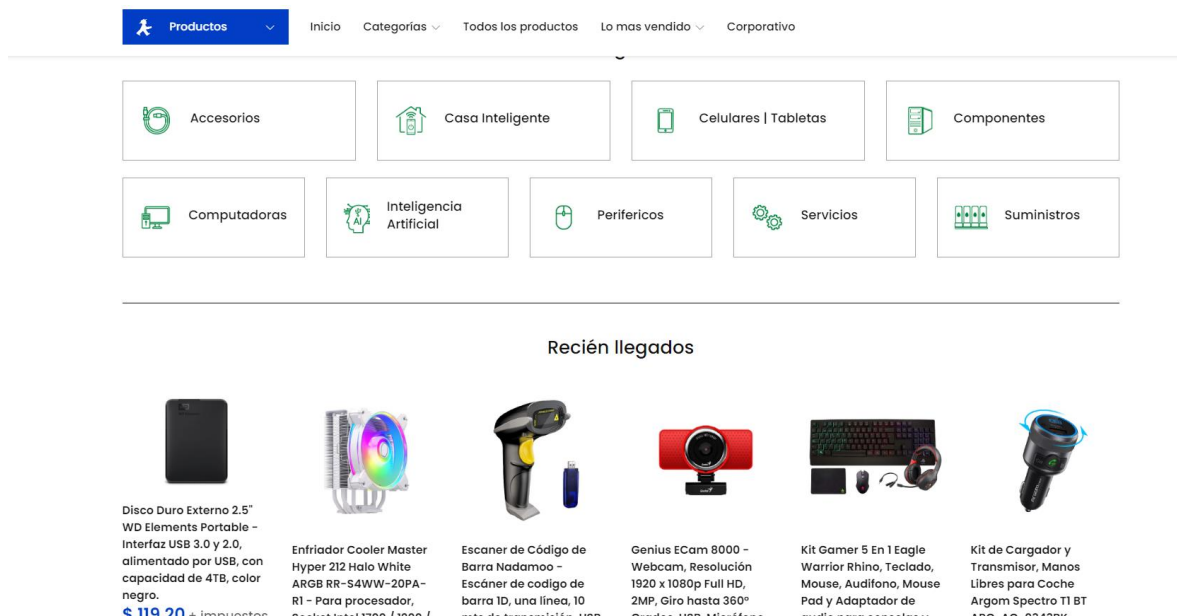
Productos

Inicio Categorias Todos los productos Lo mas vendido Corporativo

Accesorios

Casa Inteligente

Celulares | Tabletas

Componentes

Computadoras

Inteligencia Artificial

Perifericos

Servicios

Suministros

Recién llegados

Disco Duro Externo 2.5" WD Elements Portable - Interfaz USB 3.0 y 2.0, alimentado por USB, con capacidad de 4TB, color negro.

$ 119.20 + impuestos

Enfriador Cooler Master Hyper 212 Halo White ARGB RR-S4WW-20PA-R1 - Para procesador, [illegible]

Escaner de Código de Barra Nadamoo - Escáner de codigo de barra 1D, una línea, 10 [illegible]

Genius ECam 8000 - Webcam, Resolución 1920 x 1080p Full HD, 2MP, Giro hasta 360° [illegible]

Kit Gamer 5 En 1 Eagle Warrior Rhino, Teclado, Mouse, Audifono, Mouse Pad y Adaptador de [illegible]

Kit de Cargador y Transmisor, Manos Libres para Coche Argom Spectro T1 BT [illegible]